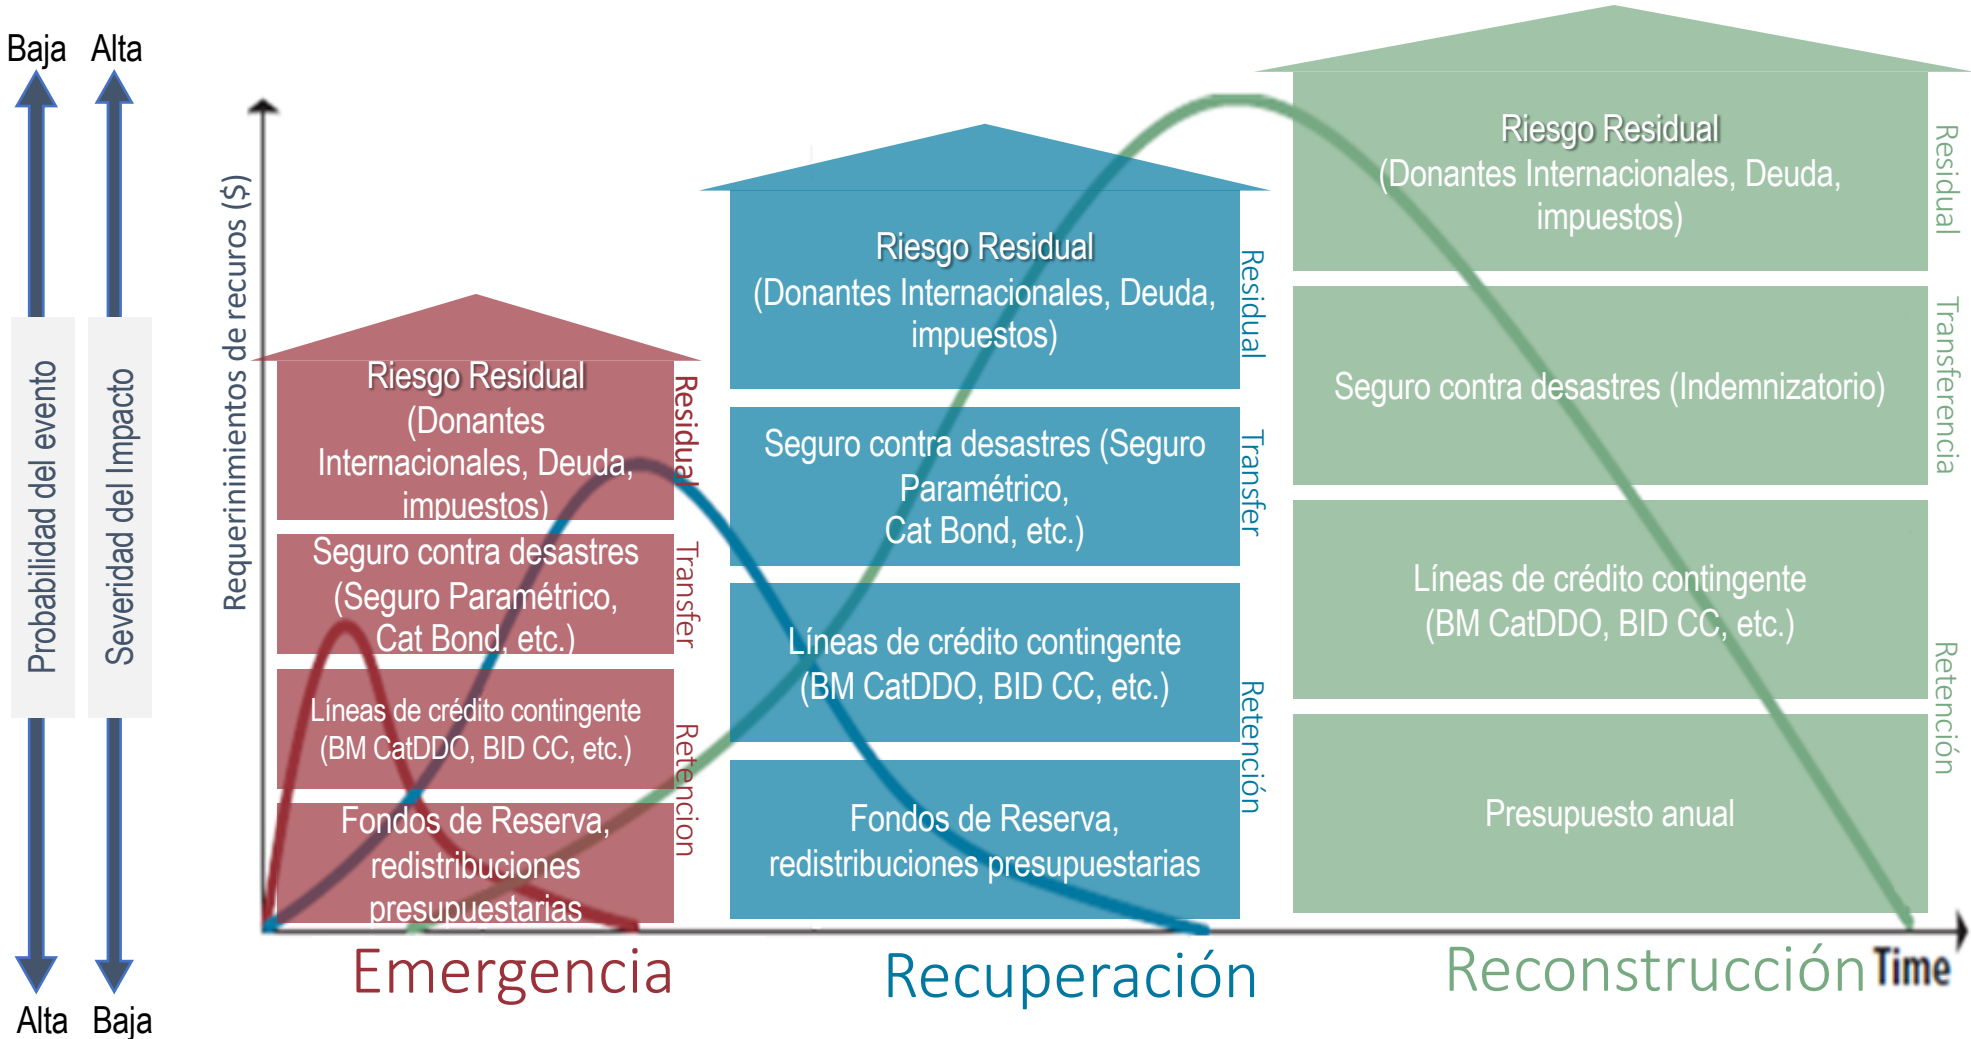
Baja Alta

Probabilidad del evento

Severidad del Impacto

Alta Baja

Requerinimientos de recuros ($)

Riesgo Residual (Donantes Internacionales, Deuda, impuestos)

Residual

Seguro contra desastres (Seguro Paramétrico, Cat Bond, etc.)

Transfer

Líneas de crédito contingente (BM CatDDO, BID CC, etc.)

Retención

Fondos de Reserva, redistribuciones presupuestarias

Riesgo Residual (Donantes Internacionales, Deuda, impuestos)

Residual

Seguro contra desastres (Seguro Paramétrico, Cat Bond, etc.)

Transfer

Líneas de crédito contingente (BM CatDDO, BID CC, etc.)

Retención

Fondos de Reserva, redistribuciones presupuestarias

Riesgo Residual (Donantes Internacionales, Deuda, impuestos)

Residual

Seguro contra desastres (Indemnizatorio)

Transferencia

Líneas de crédito contingente (BM CatDDO, BID CC, etc.)

Retención

Presupuesto anual

Emergencia

Recuperación

Reconstrucción

Time